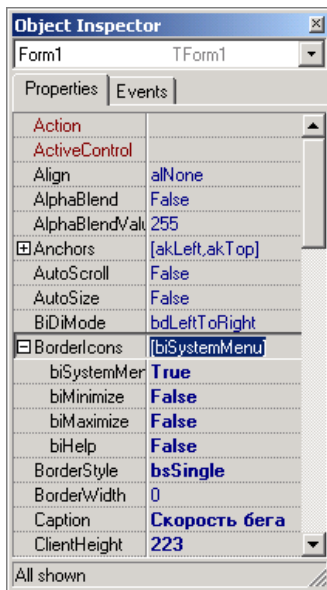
Object Inspector

Form1 TForm1

Properties | Events

| | |
|---|---|
| Action | |
| ActiveControl | |
| Align | alNone |
| AlphaBlend | False |
| AlphaBlendValu | 255 |
| ⊞Anchors | [akLeft,akTop] |
| AutoScroll | False |
| AutoSize | False |
| BiDiMode | bdLeftToRight |
| ⊟BorderIcons | [biSystemMenu] |
| biSystemMer | True |
| biMinimize | False |
| biMaximize | False |
| biHelp | False |
| BorderStyle | bsSingle |
| BorderWidth | 0 |
| Caption | Скорость бега |
| ClientHeight | 223 |

All shown